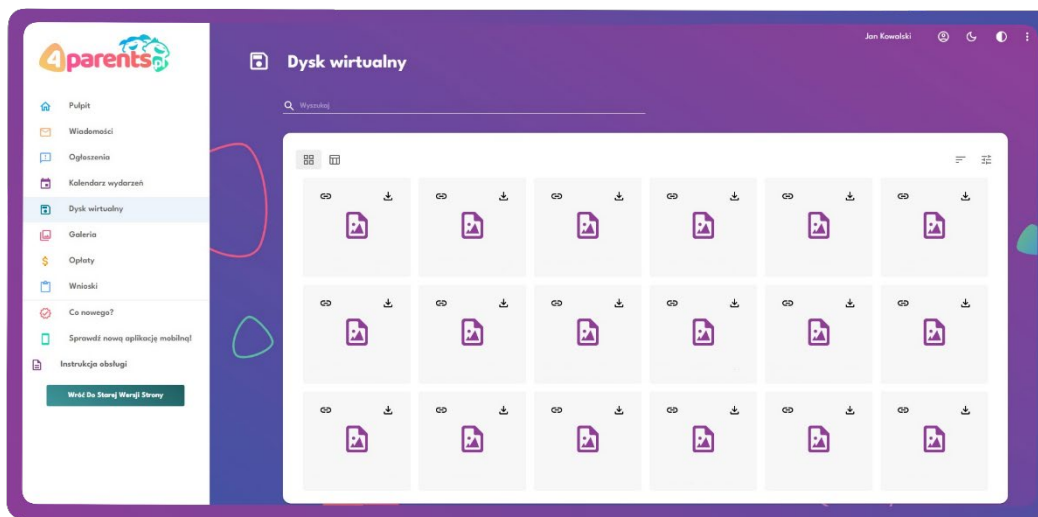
4parents.pl

Pulpit
Wiadomości
Ogłoszenia
Kalendarz wydarzeń
Dysk wirtualny
Galeria
Opłaty
Wnioski
Co nowego?
Sprawdź nową aplikację mobilną!
Instrukcja obsługi

Wróć Do Starej Wersji Strony

Dysk wirtualny

Jan Kowalski

Wyszukaj